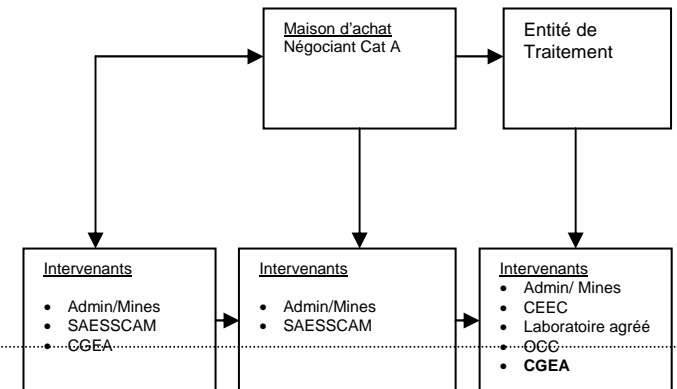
Maison d'achat
Négociant Cat A

Entité de Traitement

Intervenants

- Admin/Mines
- SAESSCAM
- CGEA

Intervenants

- Admin/Mines
- SAESSCAM

Intervenants

- Admin/ Mines
- CEEC
- Laboratoire agréé
- OCC
- **CGEA**